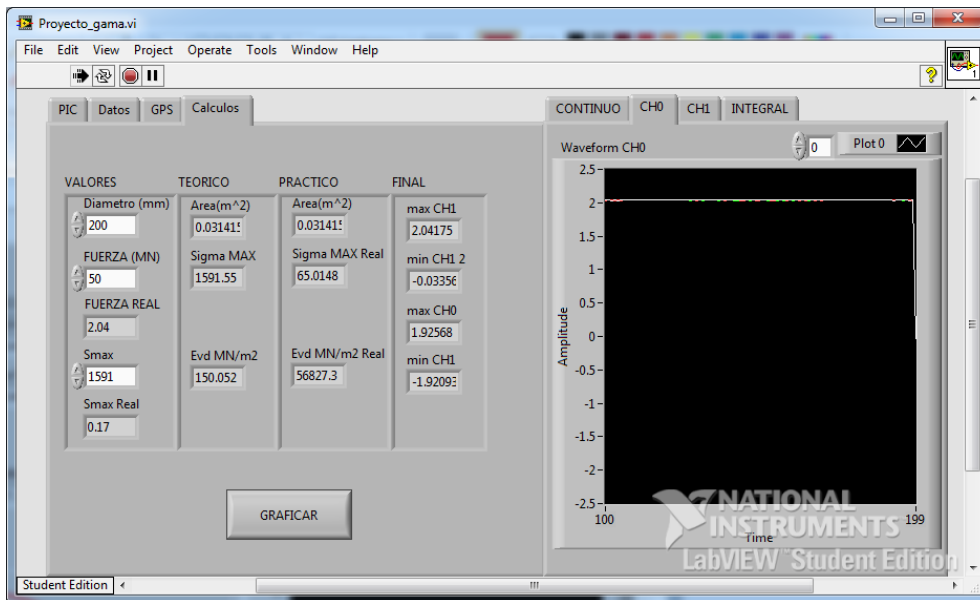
Proyecto_gama.vi

File Edit View Project Operate Tools Window Help

PIC Datos GPS Calculos

VALORES TEORICO PRACTICO FINAL

Diametro (mm) 200

FUERZA (MN) 50

FUERZA REAL 2.04

Smax 1591

Smax Real 0.17

Area(m^2) 0.031415

Sigma MAX 1591.55

Evd MN/m2 150.052

Area(m^2) 0.031415

Sigma MAX Real 65.0148

Evd MN/m2 Real 56827.3

max CH1 2.04175

min CH1 2 -0.03356

max CH0 1.92568

min CH1 -1.92093

GRAFICAR

CONTINUO CH0 CH1 INTEGRAL

Waveform CH0 0 Plot 0

2.5 2 1.5 1 0.5 0 -0.5 -1 -1.5 -2 -2.5

Amplitude

100 Time 199

NATIONAL INSTRUMENTS
LabVIEW Student Edition

Student Edition